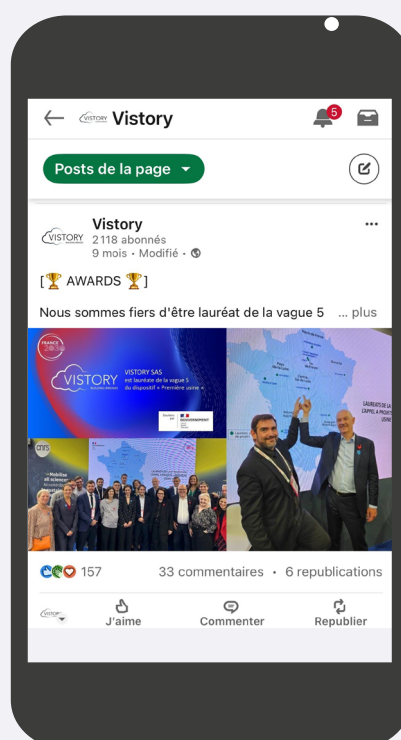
VISTORY Vistory

5

Posts de la page

VISTORY Vistory
2 118 abonnés
9 mois • Modifié •

[🏆 AWARDS 🏆]

Nous sommes fiers d'être lauréat de la vague 5 ... plus

FRANCE 2030

VISTORY

VISTORY SAS est lauréate de la vague 5 du dispositif « Première usine »

GOUVERNEMENT

cnrs

Mobilise all sciences

LAURÉATS DE L'APPEL À PROJETS USINE

157

33 commentaires • 6 republications

J'aime

Commenter

Republier